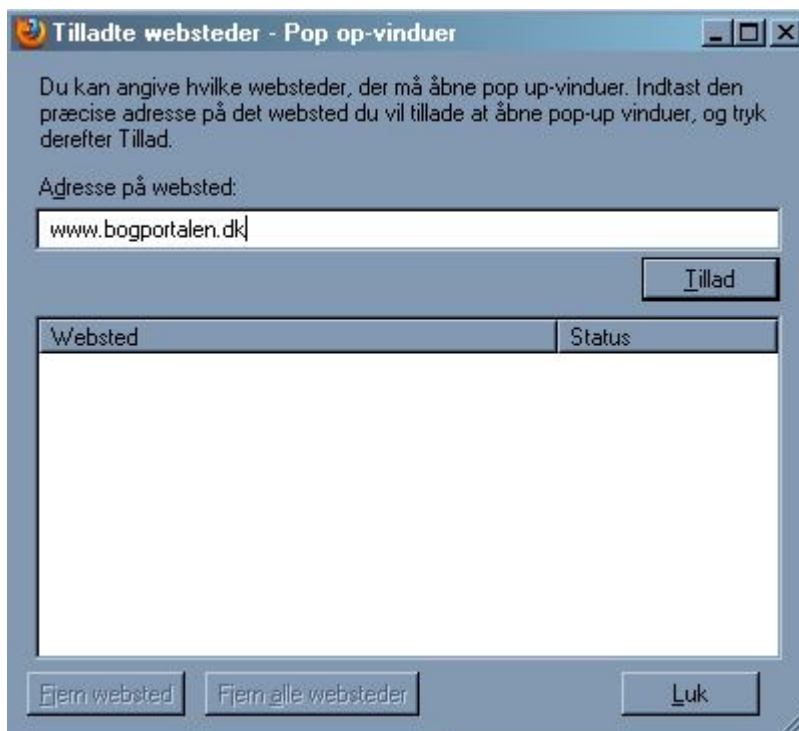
Tilladte websteder - Pop op-vinduer

Du kan angive hvilke websteder, der må åbne pop up-vinduer. Indtast den præcise adresse på det websted du vil tillade at åbne pop-up vinduer, og tryk derefter Tillad.

Adresse på websted:

www.bogportalen.dk

Tillad

| Websted | Status |
|---|---|

Fjern websted

Fjern alle websteder

Luk